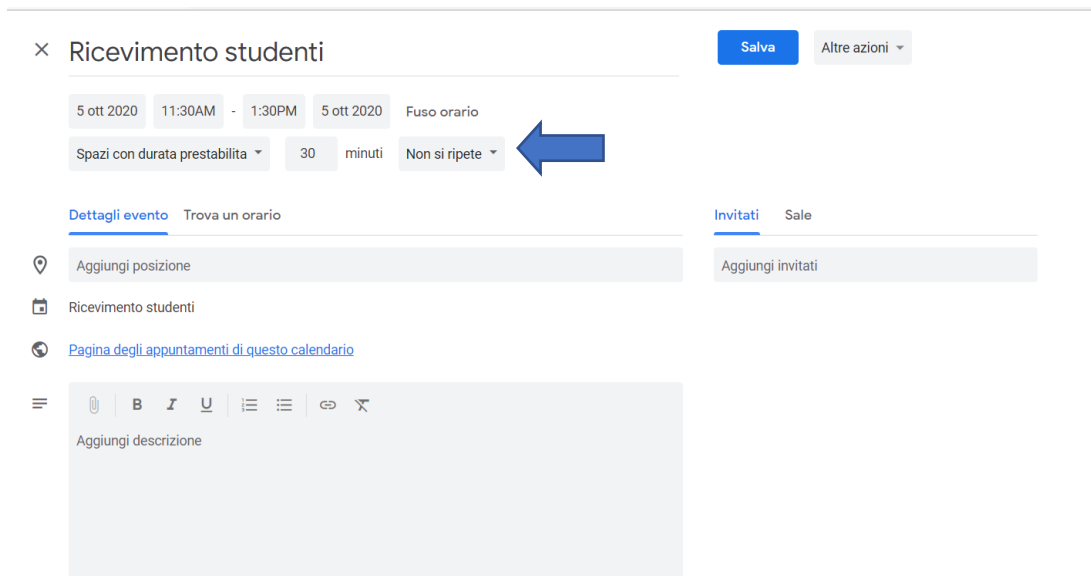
×

Ricevimento studenti

Salva

Altre azioni

5 ott 2020 11:30AM - 1:30PM 5 ott 2020 Fuso orario

Spazi con durata prestabilita 30 minuti Non si ripete

Dettagli evento Trova un orario

Invitati Sale

Aggiungi posizione

Aggiungi invitati

Ricevimento studenti

Pagina degli appuntamenti di questo calendario

B I U

Aggiungi descrizione